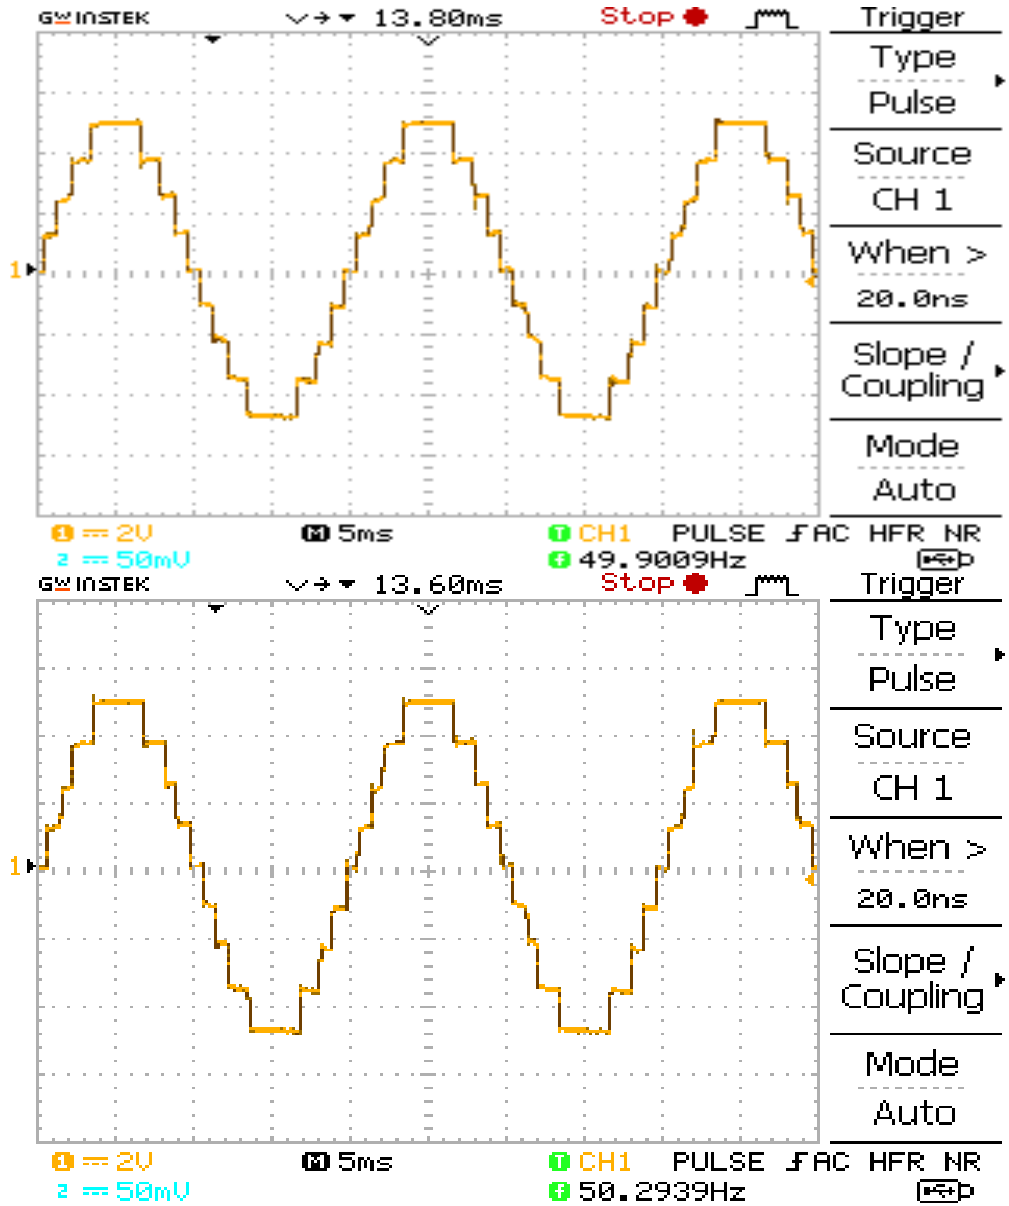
GW INSTEK 13.80ms Stop

Trigger
Type
Pulse
Source
CH 1
When >
20.0ns
Slope /
Coupling
Mode
Auto

1

1 == 2V
2 == 50mV
M 5ms
T CH1 PULSE ƒAC HFR NR
f 49.9009Hz

GW INSTEK 13.60ms Stop

Trigger
Type
Pulse
Source
CH 1
When >
20.0ns
Slope /
Coupling
Mode
Auto

1

1 == 2V
2 == 50mV
M 5ms
T CH1 PULSE ƒAC HFR NR
f 50.2939Hz